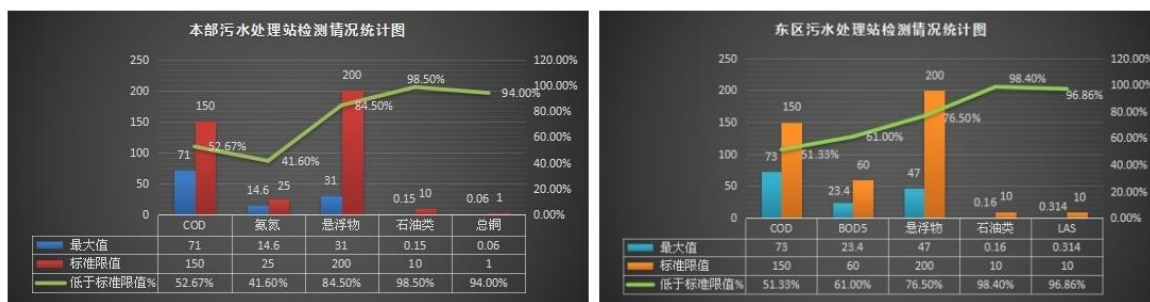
本部污水处理站检测情况统计图

250
200
150
100
50
0

120.00%
100.00%
80.00%
60.00%
40.00%
20.00%
0.00%

150
71
52.67%
14.6
25
41.60%
200
31
84.50%
98.50%
0.15
10
94.00%
0.06
1

| | COD | 氨氮 | 悬浮物 | 石油类 | 总铜 |
|---|---|---|---|---|---|
| 最大值 | 71 | 14.6 | 31 | 0.15 | 0.06 |
| 标准限值 | 150 | 25 | 200 | 10 | 1 |
| 低于标准限值% | 52.67% | 41.60% | 84.50% | 98.50% | 94.00% |

东区污水处理站检测情况统计图

250
200
150
100
50
0

120.00%
100.00%
80.00%
60.00%
40.00%
20.00%
0.00%

150
73
51.33%
60
23.4
61.00%
200
47
76.50%
98.40%
0.16
10
0.314
10
96.86%

| | COD | BOD5 | 悬浮物 | 石油类 | LAS |
|---|---|---|---|---|---|
| 最大值 | 73 | 23.4 | 47 | 0.16 | 0.314 |
| 标准限值 | 150 | 60 | 200 | 10 | 10 |
| 低于标准限值% | 51.33% | 61.00% | 76.50% | 98.40% | 96.86% |